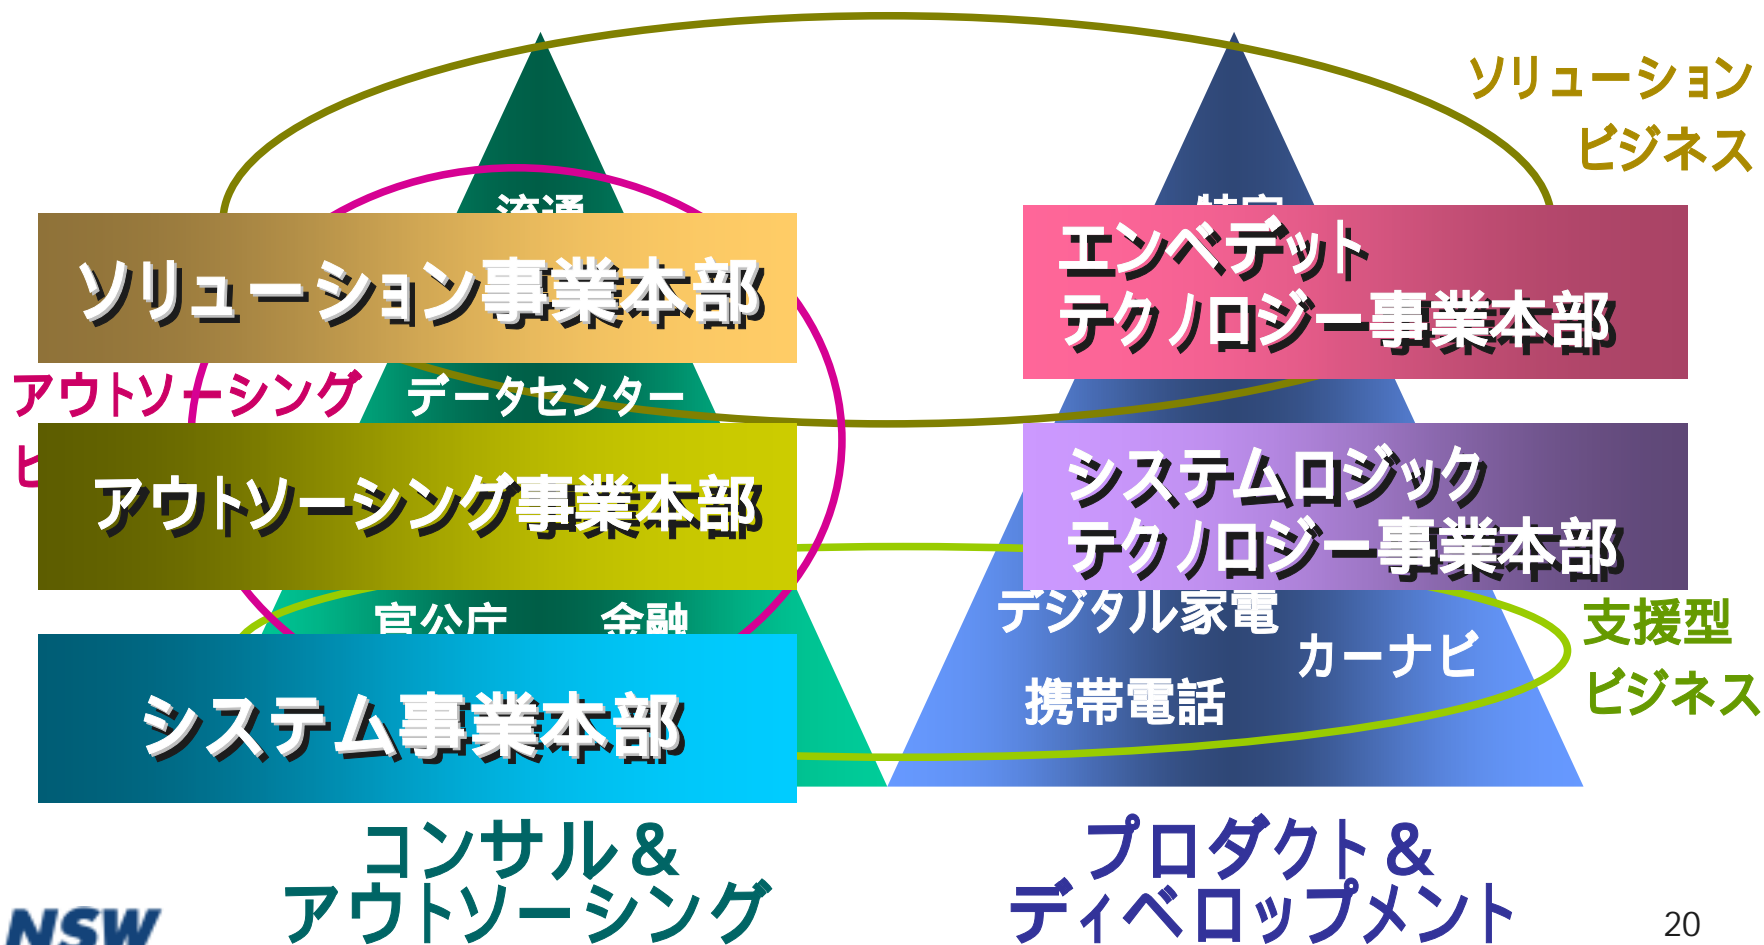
ソリューション
ビジネス

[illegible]

ソリューション事業本部

アウトソーシング
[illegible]

データセンター

アウトソーシング事業本部

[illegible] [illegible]

システム事業本部

エンベデット
テクノロジー事業本部

システムロジック
テクノロジー事業本部

デジタル家電
カーナビ
携帯電話

支援型
ビジネス

コンサル＆
アウトソーシング

プロダクト＆
ディベロップメント

NSW

20